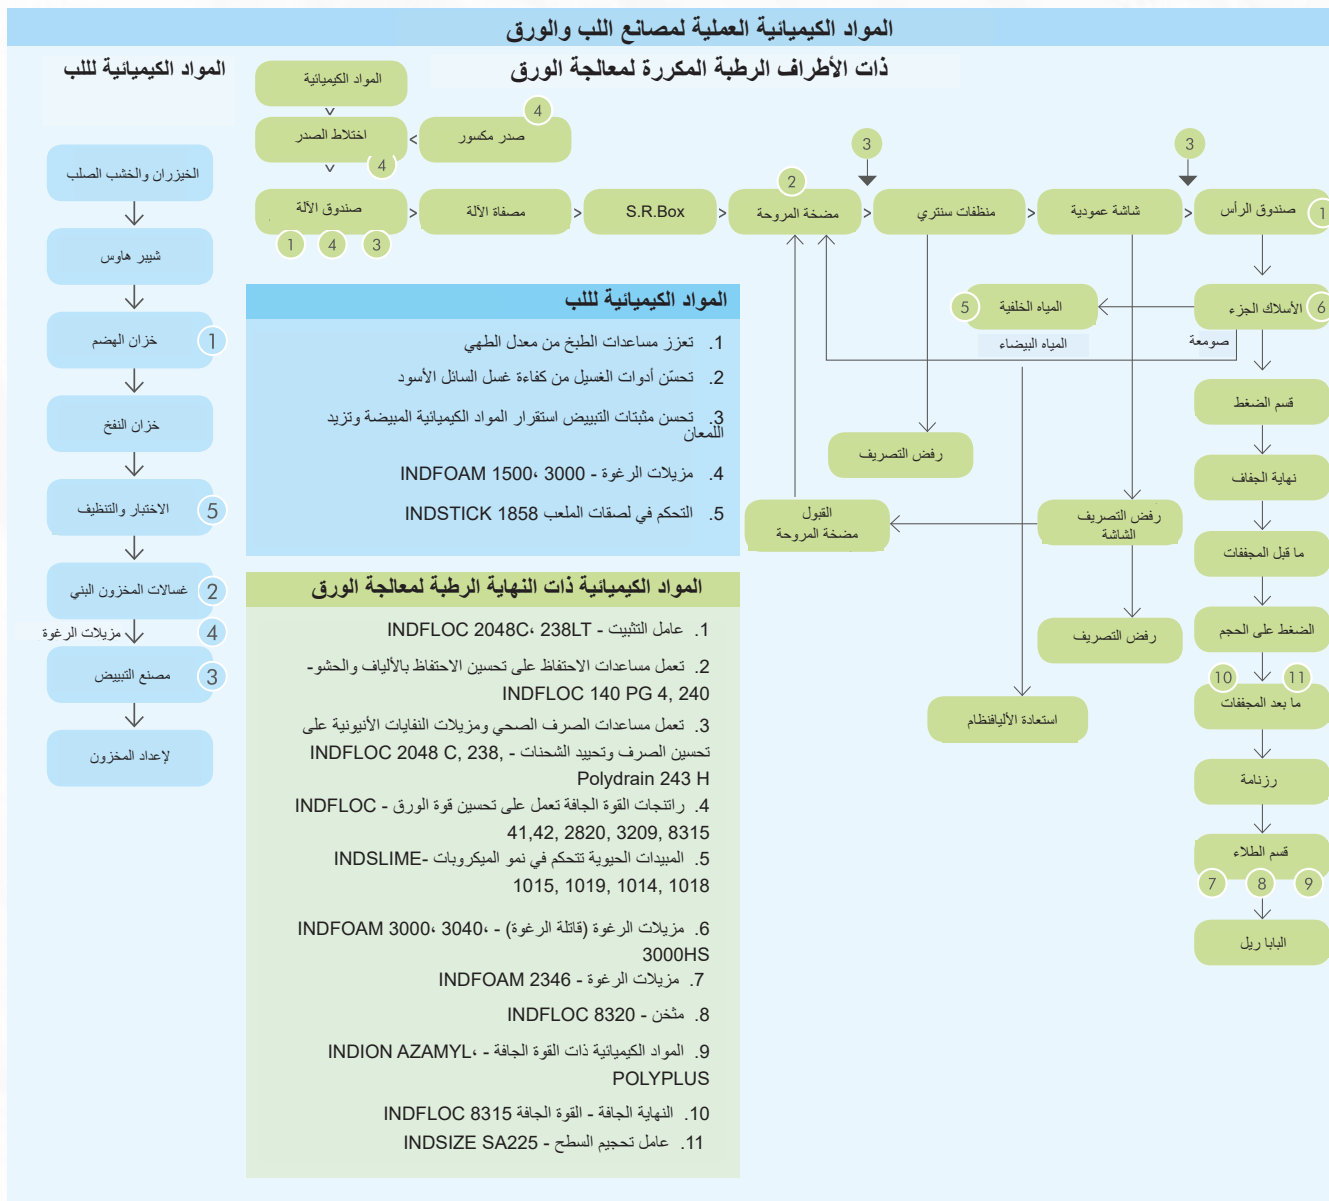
المواد الكيميائية العملية لمصانع اللب والورق

المواد الكيميائية للب

ذات الأطراف الرطبة المكررة لمعالجة الورق

المواد الكيميائية

4

صدر مكسور

اختلاط الصدر

4

3

3

صندوق الرأس

1

شاشة عمودية

منظفات سنتري

مضخة المروحة

2

S.R.Box

مصفاة الآلة

صندوق الآلة

1 4 3

الخيزران والخشب الصلب

شيبر هاوس

خزان الهضم

1

خزان النفخ

الاختبار والتنظيف

5

غسالات المخزون البني

2

مزيلات الرغوة

4

مصنع التبييض

3

لإعداد المخزون

المواد الكيميائية للب

1. تعزز مساعدات الطبخ من معدل الطهي
2. تحسّن أدوات الغسيل من كفاءة غسل السائل الأسود
3. تحسن مثبتات التبييض استقرار المواد الكيميائية المبيضة وتزيد اللمعان
4. مزيلات الرغوة - INDFOAM 1500، 3000
5. التحكم في لصقات الملعب INDSTICK 1858

المواد الكيميائية ذات النهاية الرطبة لمعالجة الورق

1. عامل التثبيت - INDFLOC 2048C، 238LT
2. تعمل مساعدات الاحتفاظ على تحسين الاحتفاظ بالألياف والحشو- INDFLOC 140 PG 4, 240
3. تعمل مساعدات الصرف الصحي ومزيلات النفايات الأنيونية على تحسين الصرف وتحييد الشحنات - INDFLOC 2048 C, 238, Polydrain 243 H
4. راتنجات القوة الجافة تعمل على تحسين قوة الورق - INDFLOC 41,42, 2820, 3209, 8315
5. المبيدات الحيوية تتحكم في نمو الميكروبات -INDSLIME 1015, 1019, 1014, 1018
6. مزيلات الرغوة (قاتلة الرغوة) - INDFOAM 3000، 3040، 3000HS
7. مزيلات الرغوة - INDFOAM 2346
8. مثخن - INDFLOC 8320
9. المواد الكيميائية ذات القوة الجافة - INDION AZAMYL، POLYPLUS
10. النهاية الجافة - القوة الجافة INDFLOC 8315
11. عامل تحجيم السطح - INDSIZE SA225

المياه الخلفية

5

الأسلاك الجزء

6

المياه البيضاء

صومعة

رفض التصريف

قسم الضغط

نهاية الجفاف

القبول
مضخة المروحة

رفض التصريف
الشاشة

ما قبل المجففات

رفض التصريف

الضغط على الحجم

10 11

استعادة الألياف

ما بعد المجففات

رزنامة

قسم الطلاء

7 8 9

البابا ريل